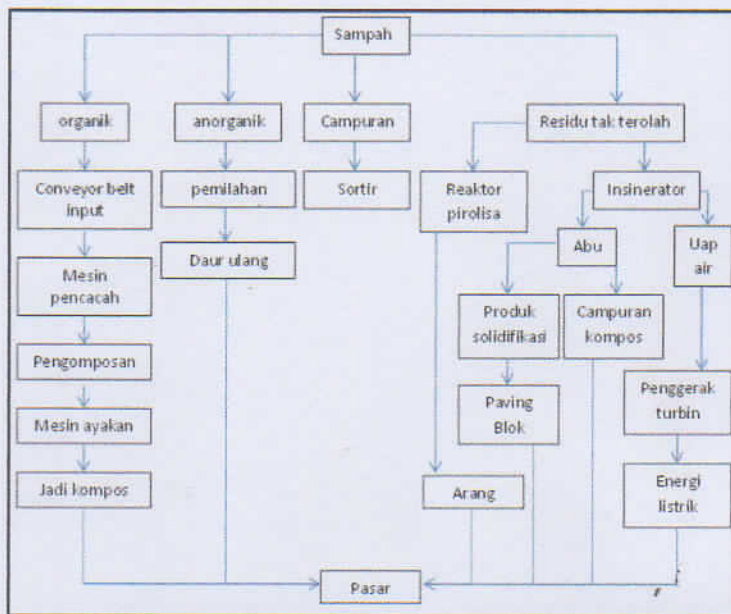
Sampah

organik

anorganik

Campuran

Residu tak terolah

Conveyor belt input

pemilahan

Sortir

Reaktor pirolisa

Insinerator

Daur ulang

Abu

Uap air

Mesin pencacah

Produk solidifikasi

Campuran kompos

Pengomposan

Penggerak turbin

Paving Blok

Mesin ayakan

Jadi kompos

Arang

Energi listrik

Pasar